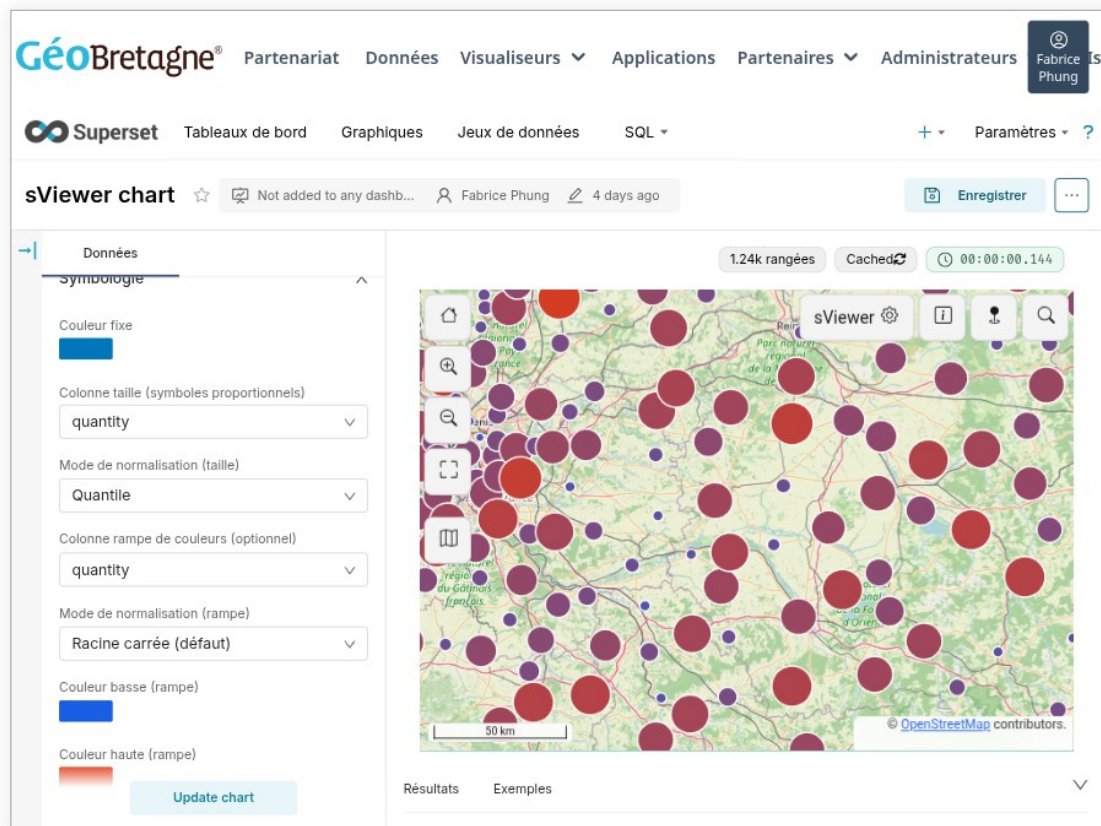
GéoBretagne® Partenariat Données Visualiseurs Applications Partenaires Administrateurs Fabrice Phung

Superset Tableaux de bord Graphiques Jeux de données SQL + Paramètres ?

sViewer chart Not added to any dashb... Fabrice Phung 4 days ago Enregistrer ...

Données

Symbologie

Couleur fixe

Colonne taille (symboles proportionnels)
quantity

Mode de normalisation (taille)
Quantile

Colonne rampe de couleurs (optionnel)
quantity

Mode de normalisation (rampe)
Racine carrée (défaut)

Couleur basse (rampe)

Couleur haute (rampe)

Update chart

1.24k rangées Cached 00:00:00.144

sViewer

Parc naturel régional de la Montagne de Reims

régional du Gâtinais français

de la Forêt d'Orient

50 km

© OpenStreetMap contributors.

Résultats Exemples